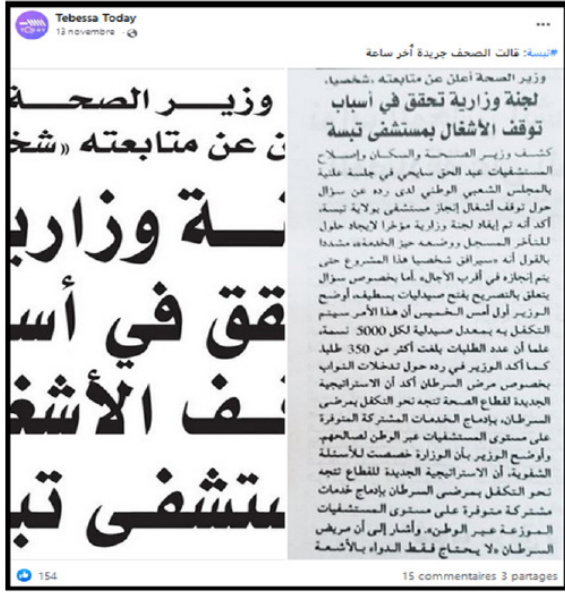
Tebessa Today
13 novembre ·

#تبسة: قالت الصحف جريدة أخر ساعة

وزير الصحة أعلن عن متابعته «شخصيا»

لجنة وزارية تحقق في أسباب توقف الأشغال بمستشفى تبسة

كشف وزير الصحة والسكان وإصلاح المستشفيات عبد الحق سايحي في جلسة علنية بالمجلس الشعبي الوطني لدى رده عن سؤال حول توقف أشغال إنجاز مستشفى بولاية تبسة، أكد أنه تم إيفاد لجنة وزارية مؤخرا لإيجاد حلول للتأخر المسجل ووضعه حيز الخدمة، مشددا بالقول أنه «سيرافق شخصيا هذا المشروع حتى يتم إنجازه في أقرب الآجال». أما بخصوص سؤال يتعلق بالتصريح بفتح صيدليات بسطيف، أوضح الوزير أول أمس الخميس أن هذا الأمر سيتم التكفل به بمعدل صيدلية لكل 5000 نسمة، علما أن عدد الطلبات بلغت أكثر من 350 طلبا. كما أكد الوزير في رده حول تدخلات النواب بخصوص مرض السرطان أكد أن الاستراتيجية الجديدة لقطاع الصحة تتجه نحو التكفل بمرضى السرطان، بإدماج الخدمات المشتركة المتوفرة على مستوى المستشفيات عبر الوطن لصالحهم. وأوضح الوزير بأن الوزارة خصصت للأسئلة الشفوية، أن الاستراتيجية الجديدة للقطاع تتجه نحو التكفل بمرضى السرطان بإدماج خدمات مشتركة متوفرة على مستوى المستشفيات الموزعة عبر الوطن. وأشار إلى أن مريض السرطان «لا يحتاج فقط الدواء بالأشعة

وزير الصحة
ن عن متابعته «شخ
ة وزاري
حقق في أس
ف الأشغ
ستشفى تب

154
15 commentaires 3 partages